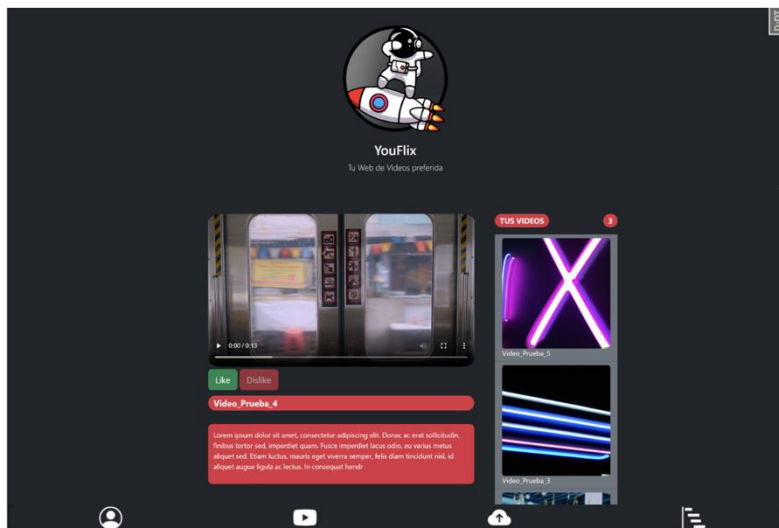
YouFlix

Tu Web de Videos preferida

0:00 / 0:13

Like Dislike

Video_Prueba_4

Lorem ipsum dolor sit amet, consectetur adipiscing elit. Donec ac erat sollicitudin, finibus tortor sed, imperdiet quam. Fusce imperdiet lacus odio, eu varius metus aliquet sed. Etiam luctus, mauris eget viverra semper, felis diam tincidunt nisl, id aliquet augue ligula ac lectus. In consequat hendr

TUS VIDEOS 3

Video_Prueba_5

Video_Prueba_3